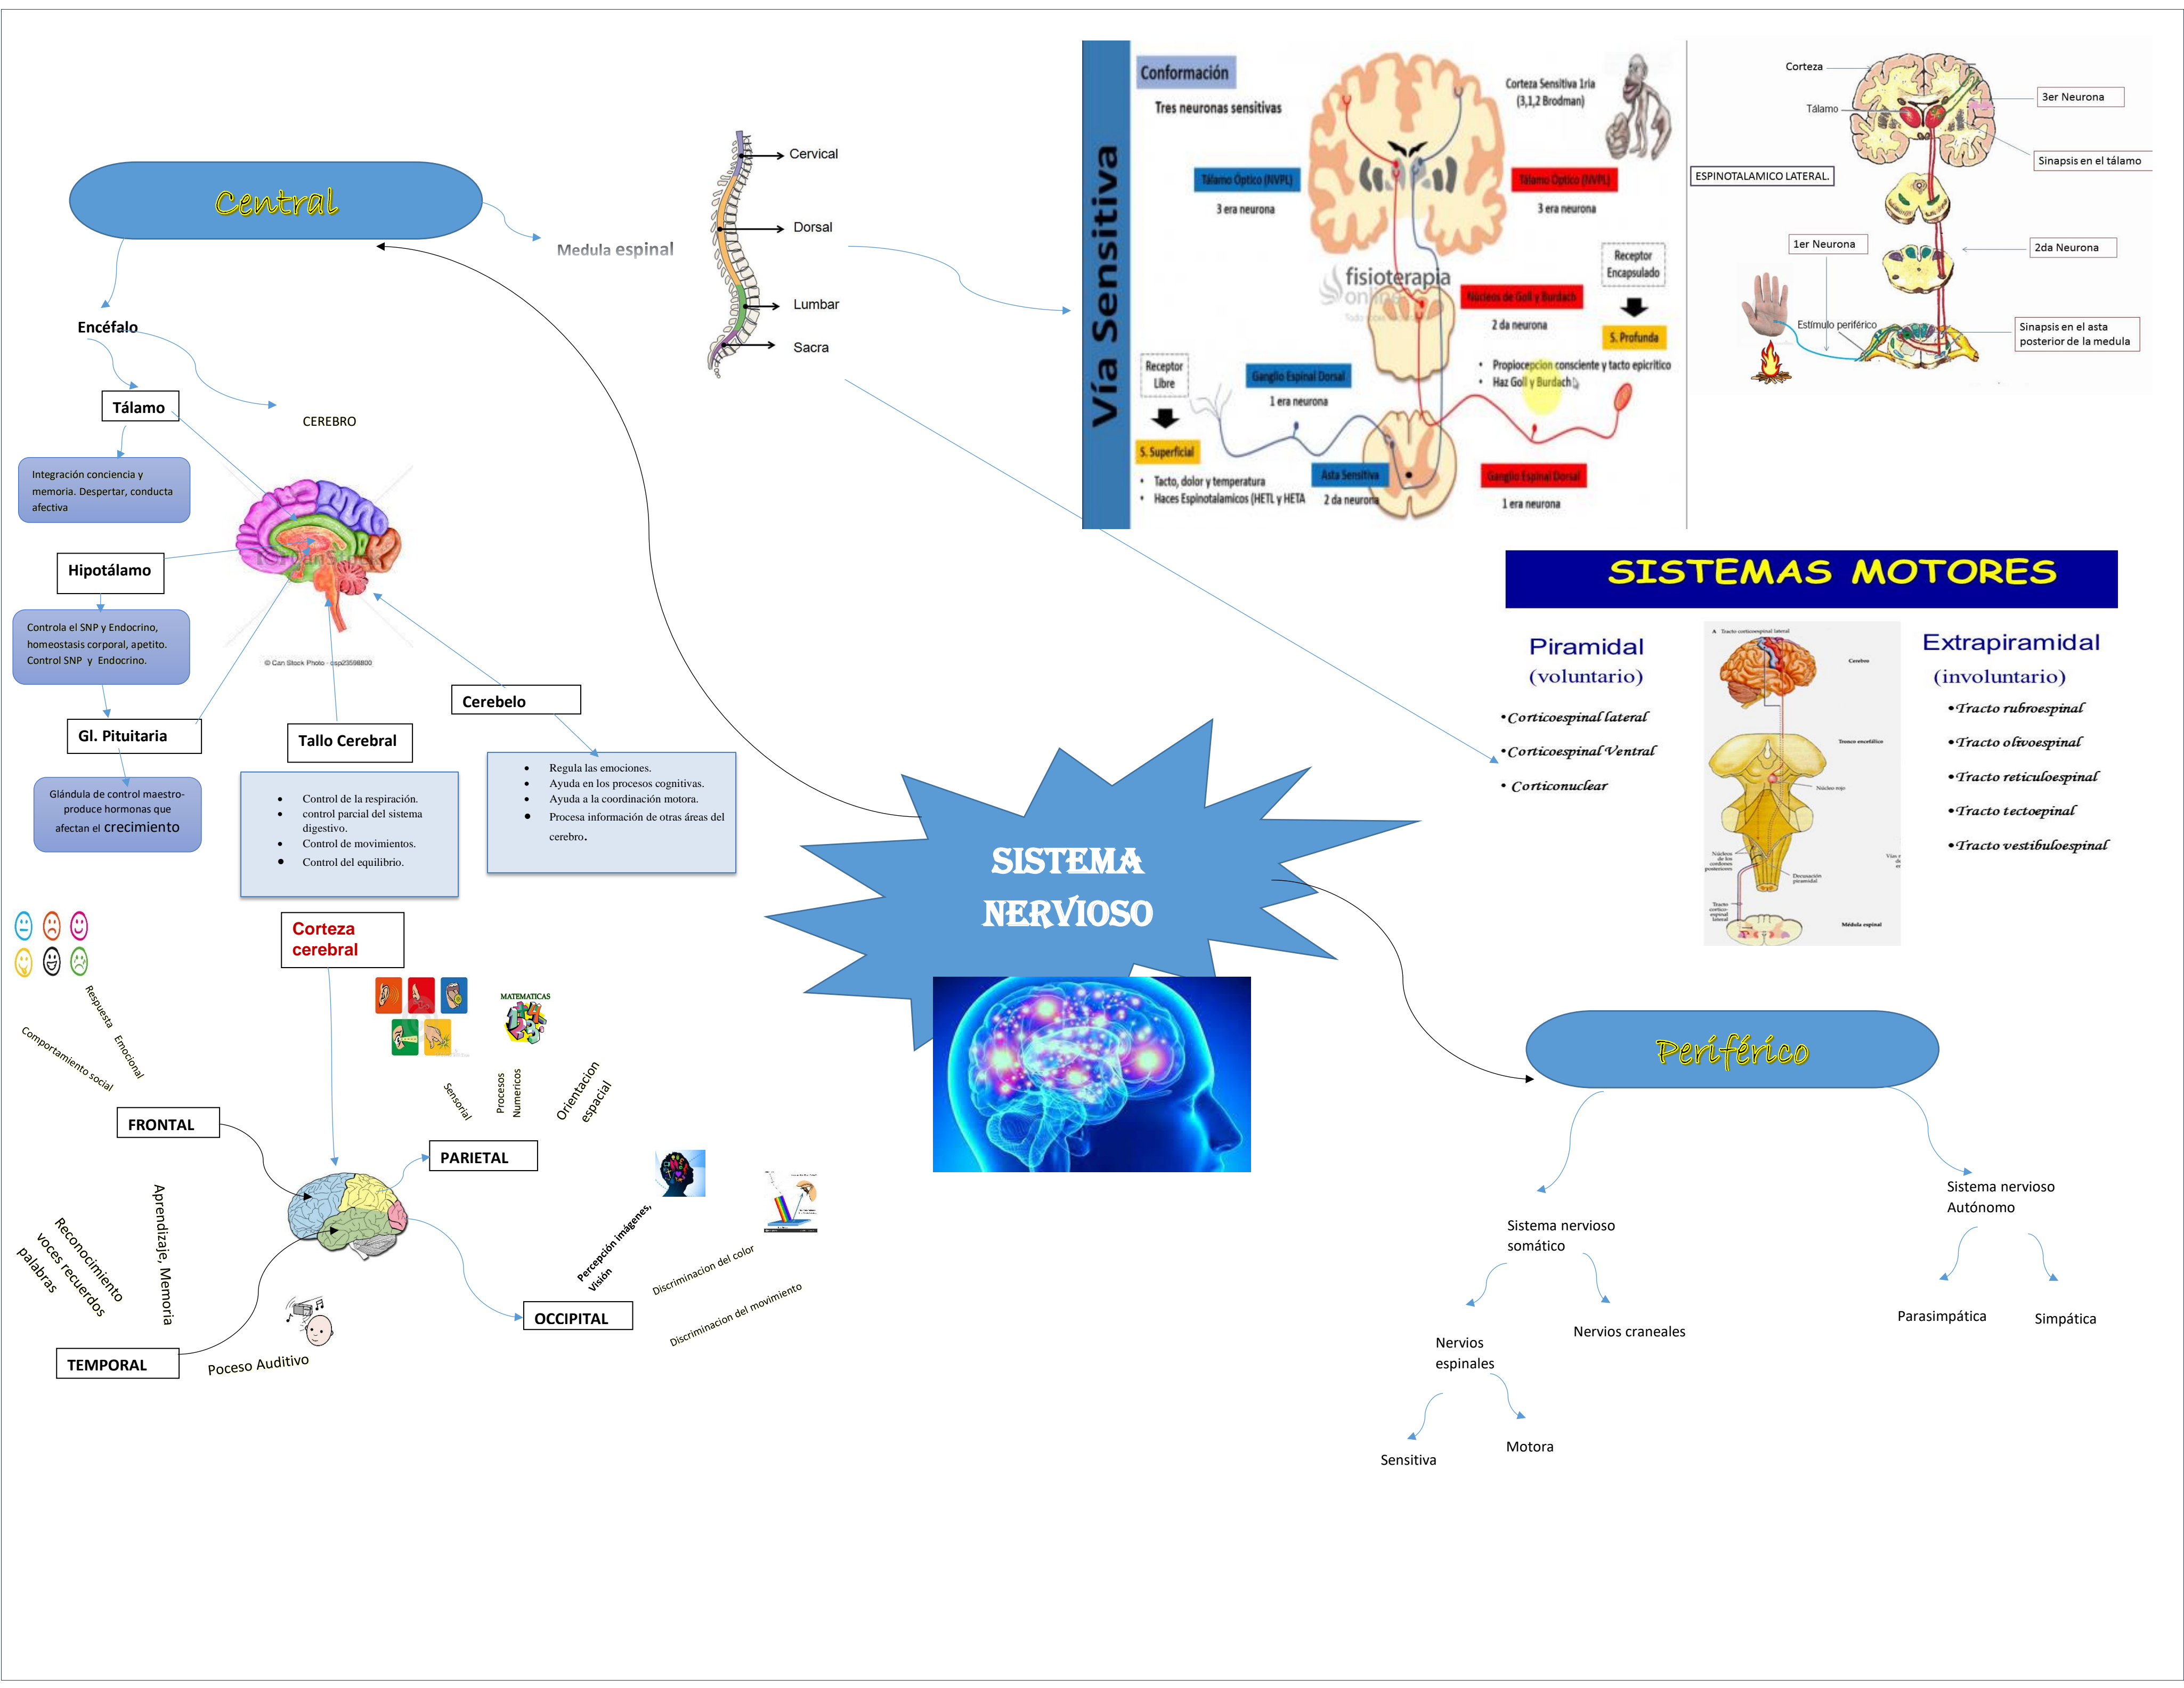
Central

Medula espinal

Cervical
Dorsal
Lumbar
Sacra

Encéfalo

CEREBRO

Tálamo

Integración conciencia y memoria. Despertar, conducta afectiva

Hipotálamo

Controla el SNP y Endocrino, homeostasis corporal, apetito. Control SNP y Endocrino.

© Can Stock Photo - csp23598800

Gl. Pituitaria

Glándula de control maestro- produce hormonas que afectan el crecimiento

Tallo Cerebral

- Control de la respiración.
- control parcial del sistema digestivo.
- Control de movimientos.
- Control del equilibrio.

Cerebelo

- Regula las emociones.
- Ayuda en los procesos cognitivas.
- Ayuda a la coordinación motora.
- Procesa información de otras áreas del cerebro.

Vía Sensitiva

Conformación
Tres neuronas sensitivas
Corteza Sensitiva 1ria (3,1,2 Brodman)
Tálamo Óptico (NVPL)
3 era neurona
Tálamo Óptico (NVPL)
3 era neurona
fisioterapia online
Receptor Encapsulado
Núcleos de Goll y Burdach
2 da neurona
S. Profunda
Receptor Libre
Ganglio Espinal Dorsal
1 era neurona
- Propiocepcion consciente y tacto epicritico
- Haz Goll y Burdach
S. Superficial
- Tacto, dolor y temperatura
- Haces Espinotalamicos (HETL y HETA
Asta Sensitiva
2 da neurona
Ganglio Espinal Dorsal
1 era neurona

Corteza
Tálamo
3er Neurona
Sinapsis en el tálamo
ESPINOTALAMICO LATERAL.
1er Neurona
2da Neurona
Estímulo periférico
Sinapsis en el asta posterior de la medula

SISTEMAS MOTORES

Piramidal
(voluntario)
•Corticoespinal lateral
•Corticoespinal Ventral
• Corticonuclear

Extrapiramidal
(involuntario)
•Tracto rubroespinal
•Tracto olivoespinal
•Tracto reticuloespinal
•Tracto tectoepinal
•Tracto vestibuloespinal

SISTEMA NERVIOSO

Corteza cerebral

Respuesta Emocional
Comportamiento social

MATEMATICAS
Sensorial
Procesos Numericos
Orientacion espacial

FRONTAL
PARIETAL

Aprendizaje, Memoria
Reconocimiento voces recuerdos palabras

Percepción imágenes, Visión
Discriminacion del color
Discriminacion del movimiento

OCCIPITAL

TEMPORAL
Poceso Auditivo

Periférico

Sistema nervioso somático
Nervios craneales
Nervios espinales
Sensitiva
Motora

Sistema nervioso Autónomo
Parasimpática
Simpática